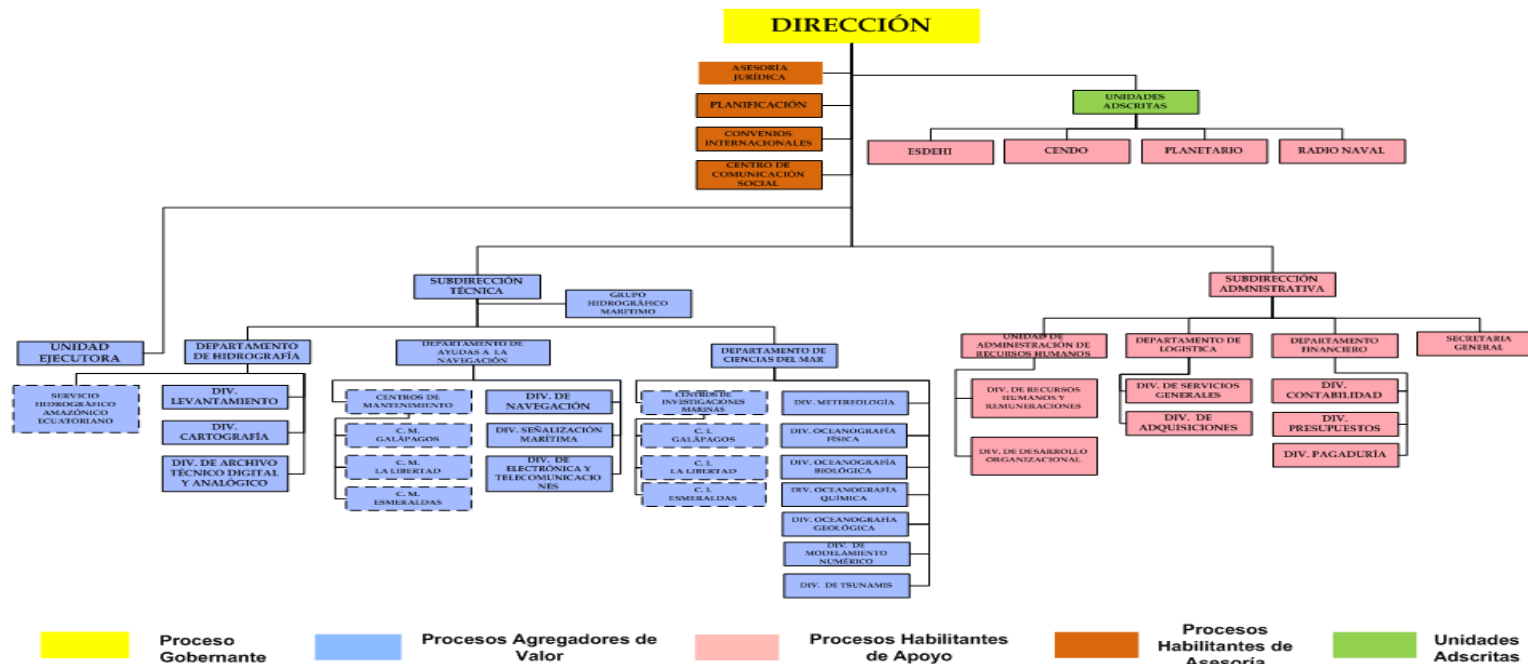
DIRECCIÓN

ASESORÍA JURÍDICA

PLANIFICACIÓN

CONVENIOS INTERNACIONALES

CENTRO DE COMUNICACIÓN SOCIAL

UNIDADES ADSCRITAS

ESDEHI

CENDO

PLANETARIO

RADIO NAVAL

SUBDIRECCIÓN TÉCNICA

GRUPO HIDROGRÁFICO MARÍTIMO

UNIDAD EJECUTORA

SERVICIO HIDROGRÁFICO AMAZÓNICO ECUATORIANO

DEPARTAMENTO DE HIDROGRAFÍA

DIV. LEVANTAMIENTO

DIV. CARTOGRAFÍA

DIV. DE ARCHIVO TÉCNICO DIGITAL Y ANALÓGICO

DEPARTAMENTO DE AYUDAS A LA NAVEGACIÓN

CENTROS DE MANTENIMIENTO

C. M. GALÁPAGOS

C. M. LA LIBERTAD

C. M. ESMERALDAS

DIV. DE NAVEGACIÓN

DIV. SEÑALIZACIÓN MARÍTIMA

DIV. DE ELECTRÓNICA Y TELECOMUNICACIONES

DEPARTAMENTO DE CIENCIAS DEL MAR

CENTROS DE INVESTIGACIONES MARINAS

C. I. GALÁPAGOS

C. I. LA LIBERTAD

C. I. ESMERALDAS

DIV. METEREOLOGÍA

DIV. OCEANOGRAFÍA FÍSICA

DIV. OCEANOGRAFÍA BIOLÓGICA

DIV. OCEANOGRAFÍA QUÍMICA

DIV. OCEANOGRAHA GEOLÓGICA

DIV. DE MODELAMIENTO NUMÉRICO

DIV. DE TSUNAMIS

SUBDIRECCIÓN ADMNISTRATIVA

UNIDAD DE ADMINISTRACIÓN DE RECURSOS HUMANOS

DIV. DE RECURSOS HUMANOS Y REMUNERACIONES

DIV. DE DESARROLLO ORGANIZACIONAL

DEPARTAMENTO DE LOGÍSTICA

DIV. DE SERVICIOS GENERALES

DIV. DE ADQUISICIONES

DEPARTAMENTO FINANCIERO

DIV. CONTABILIDAD

DIV. PRESUPUESTOS

DIV. PAGADURÍA

SECRETARIA GENERAL

Proceso Gobernante

Procesos Agregadores de Valor

Procesos Habilitantes de Apoyo

Procesos Habilitantes de Asesoría

Unidades Adscritas